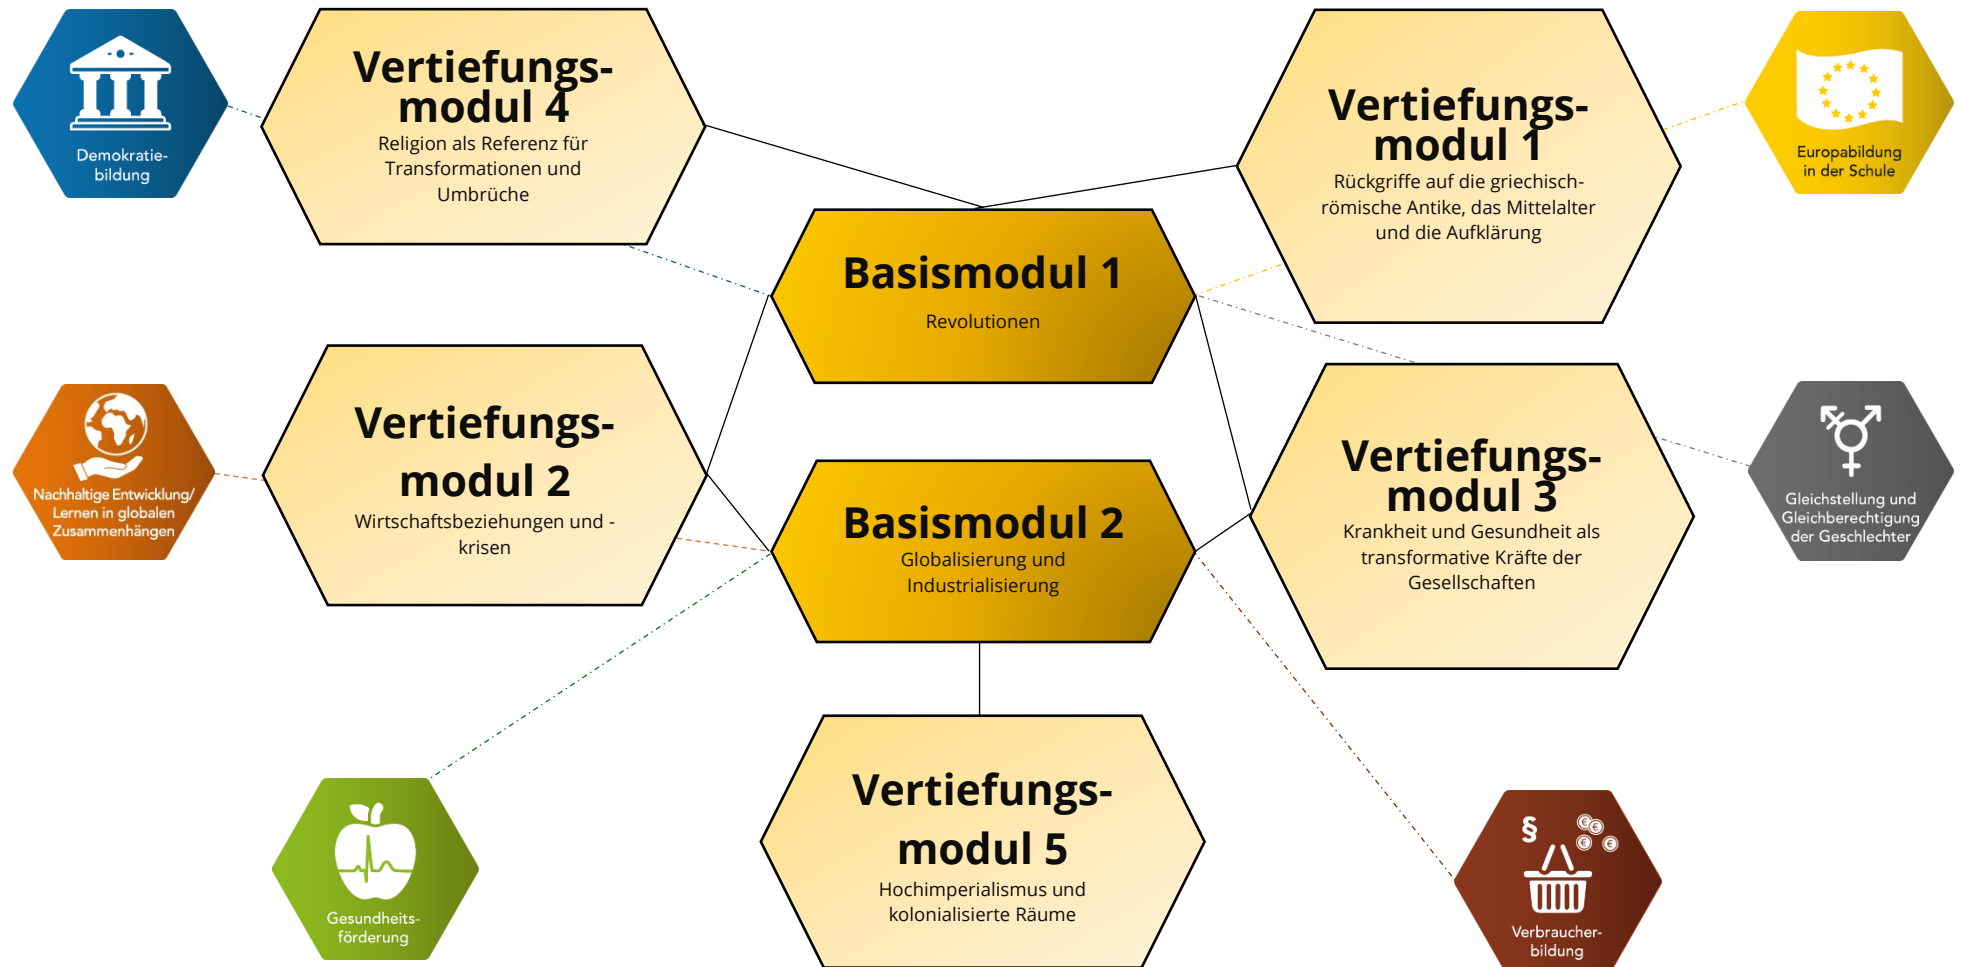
Demokratiebildung

Vertiefungsmodul 4
Religion als Referenz für Transformationen und Umbrüche

Vertiefungsmodul 1
Rückgriffe auf die griechisch-römische Antike, das Mittelalter und die Aufklärung

Europabildung in der Schule

Basismodul 1
Revolutionen

Nachhaltige Entwicklung/ Lernen in globalen Zusammenhängen

Vertiefungsmodul 2
Wirtschaftsbeziehungen und -krisen

Basismodul 2
Globalisierung und Industrialisierung

Vertiefungsmodul 3
Krankheit und Gesundheit als transformative Kräfte der Gesellschaften

Gleichstellung und Gleichberechtigung der Geschlechter

Gesundheitsförderung

Vertiefungsmodul 5
Hochimperialismus und kolonialisierte Räume

§

Verbraucherbildung